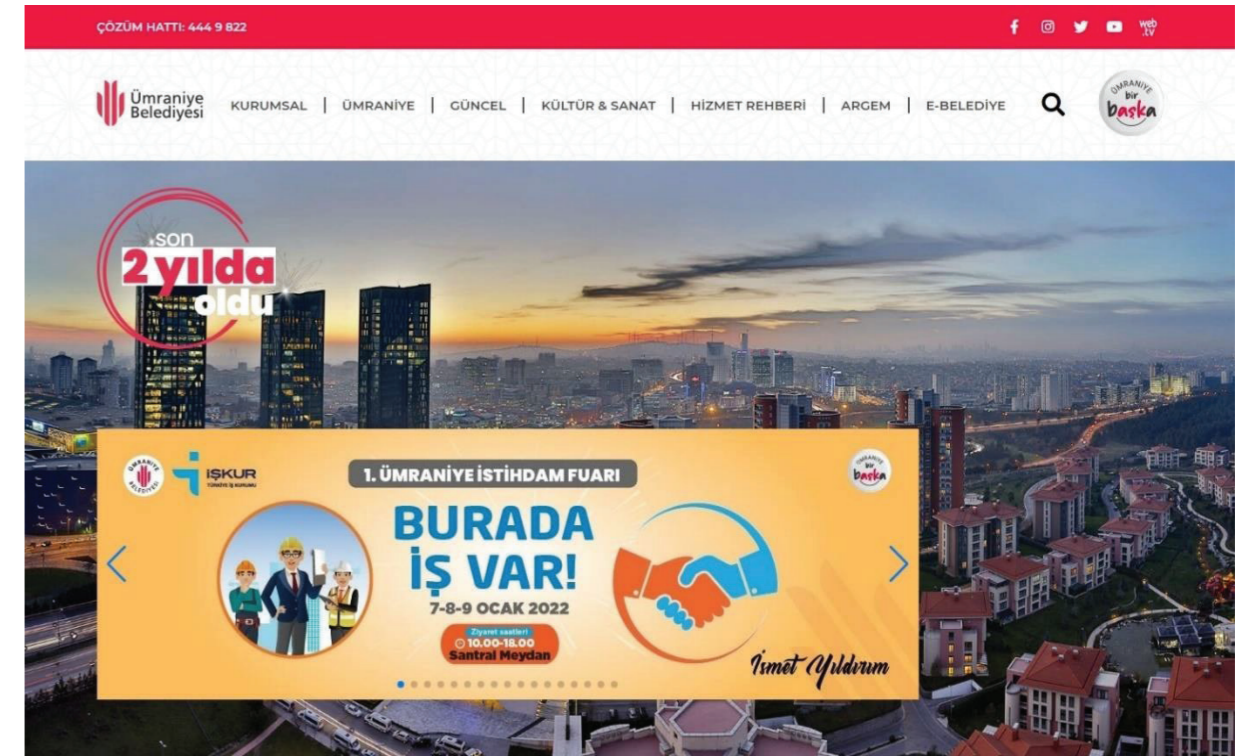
ÇÖZÜM HATTI: 444 9 822

web tv

Ümraniye Belediyesi

KURUMSAL | ÜMRANİYE | GÜNCEL | KÜLTÜR & SANAT | HİZMET REHBERİ | ARGEM | E-BELEDİYE

ÜMRANİYE bir başka

son 2 yılda oldu

ÜMRANİYE BELEDİYESİ

İŞKUR TÜRKİYE İŞ KURUMU

1. ÜMRANİYE İSTİHDAM FUARI

ÜMRANİYE bir başka

BURADA İŞ VAR!

7-8-9 OCAK 2022

Ziyaret saatleri 10.00-18.00

Santral Meydan

İsmet Yıldırım